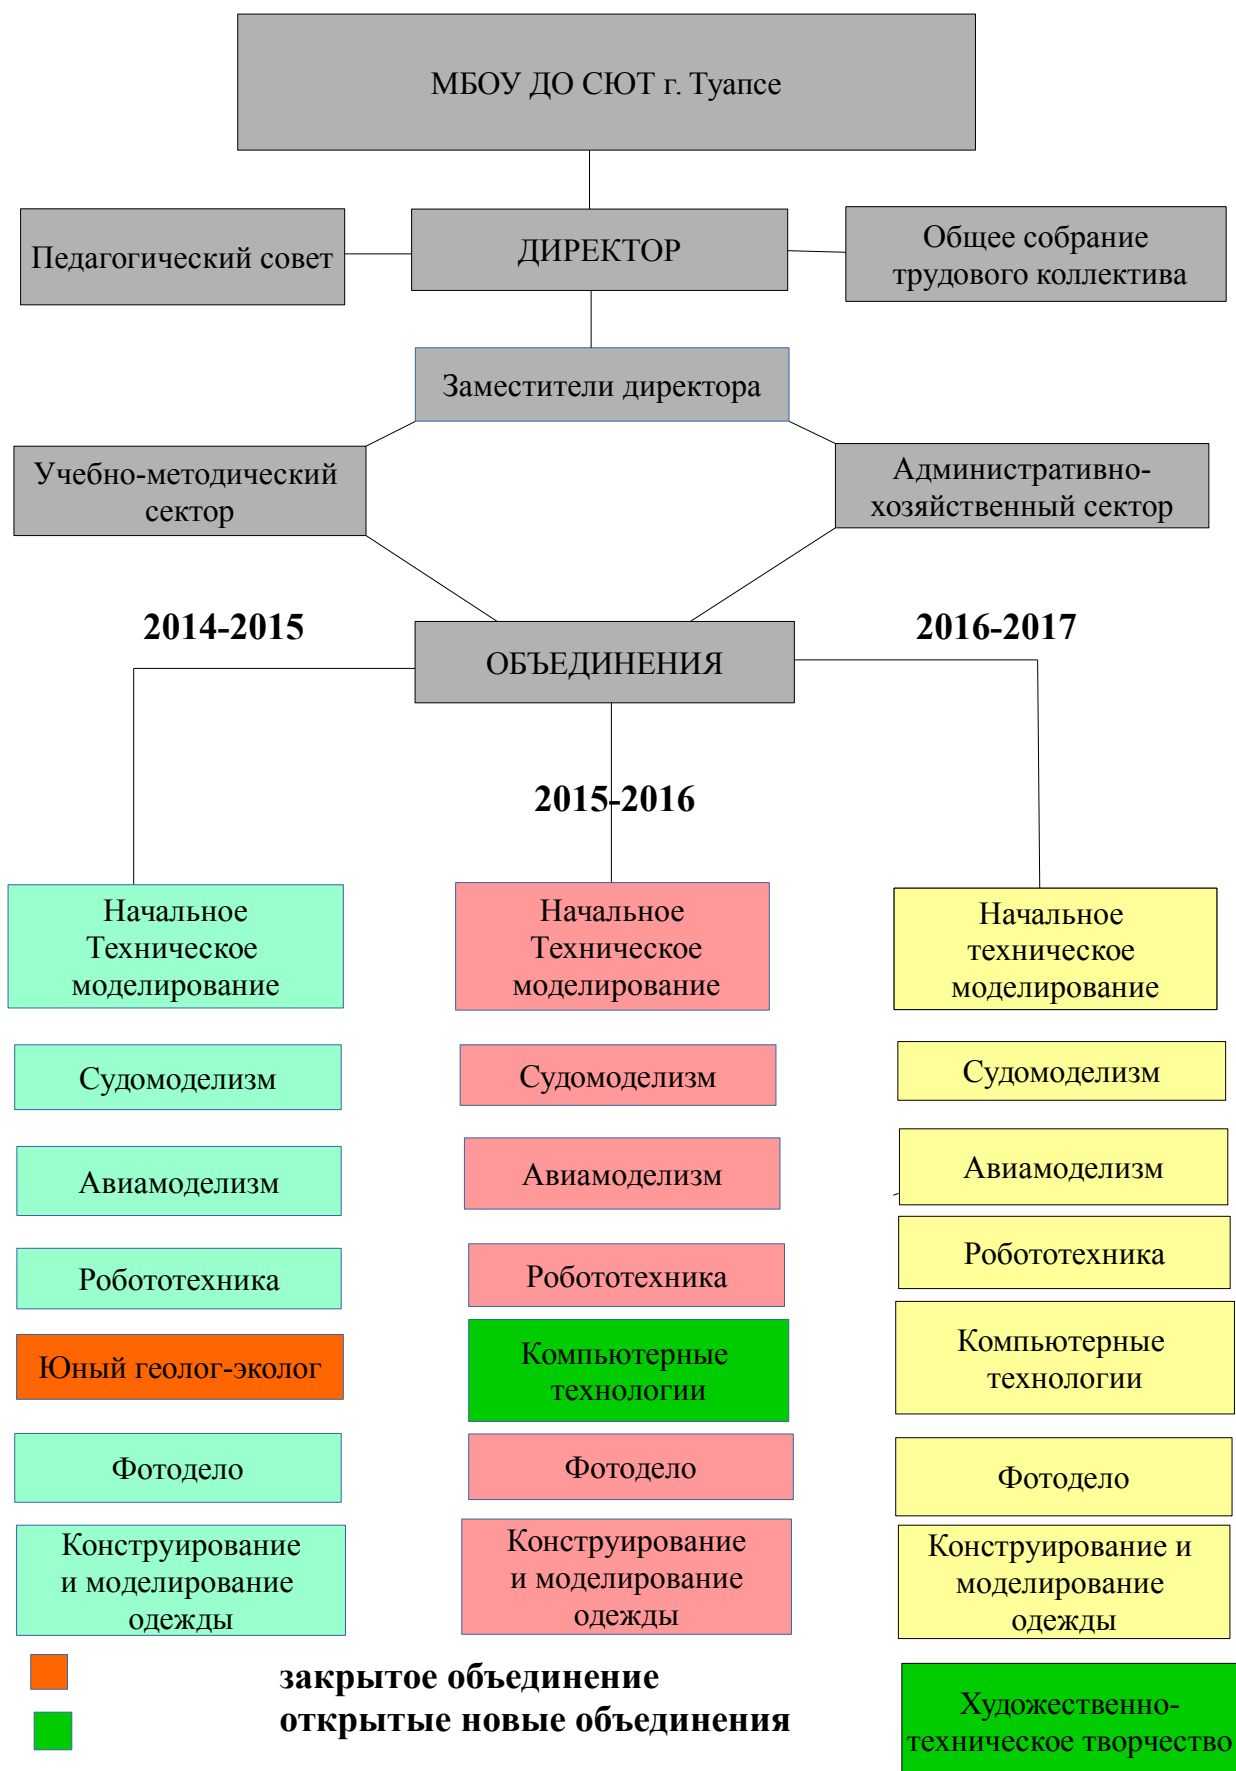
МБОУ ДО СЮТ г. Туапсе

Педагогический совет

ДИРЕКТОР

Общее собрание трудового коллектива

Заместители директора

Учебно-методический сектор

Административно-хозяйственный сектор

2014-2015

ОБЪЕДИНЕНИЯ

2016-2017

2015-2016

Начальное Техническое моделирование

Судомоделизм

Авиамоделизм

Робототехника

Юный геолог-эколог

Фотодело

Конструирование и моделирование одежды

Начальное Техническое моделирование

Судомоделизм

Авиамоделизм

Робототехника

Компьютерные технологии

Фотодело

Конструирование и моделирование одежды

Начальное техническое моделирование

Судомоделизм

Авиамоделизм

Робототехника

Компьютерные технологии

Фотодело

Конструирование и моделирование одежды

Художественно-техническое творчество

закрытое объединение
открытые новые объединения